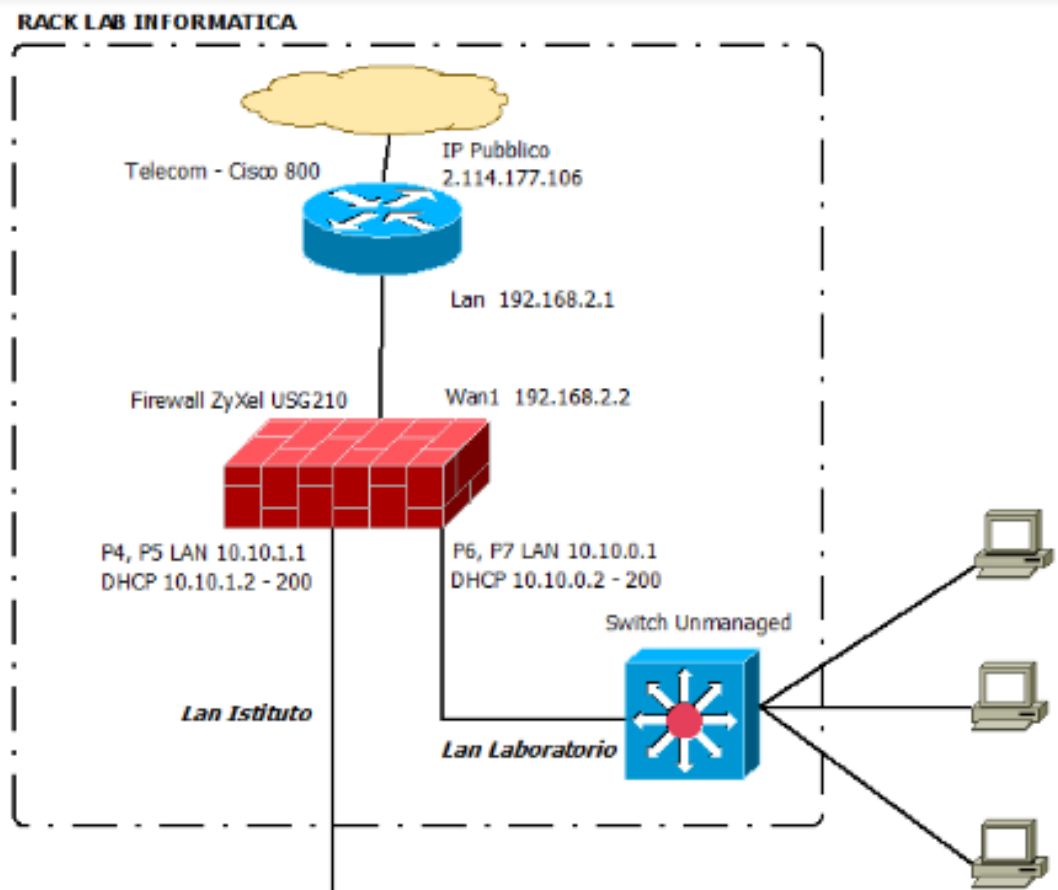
RACK LAB INFORMATICA

Telecom - Cisco 800

IP Pubblico
2.114.177.106

Lan 192.168.2.1

Firewall ZyXel USG210

Wan1 192.168.2.2

P4, P5 LAN 10.10.1.1
DHCP 10.10.1.2 - 200

P6, P7 LAN 10.10.0.1
DHCP 10.10.0.2 - 200

Switch Unmanaged

Lan Istituto

Lan Laboratorio